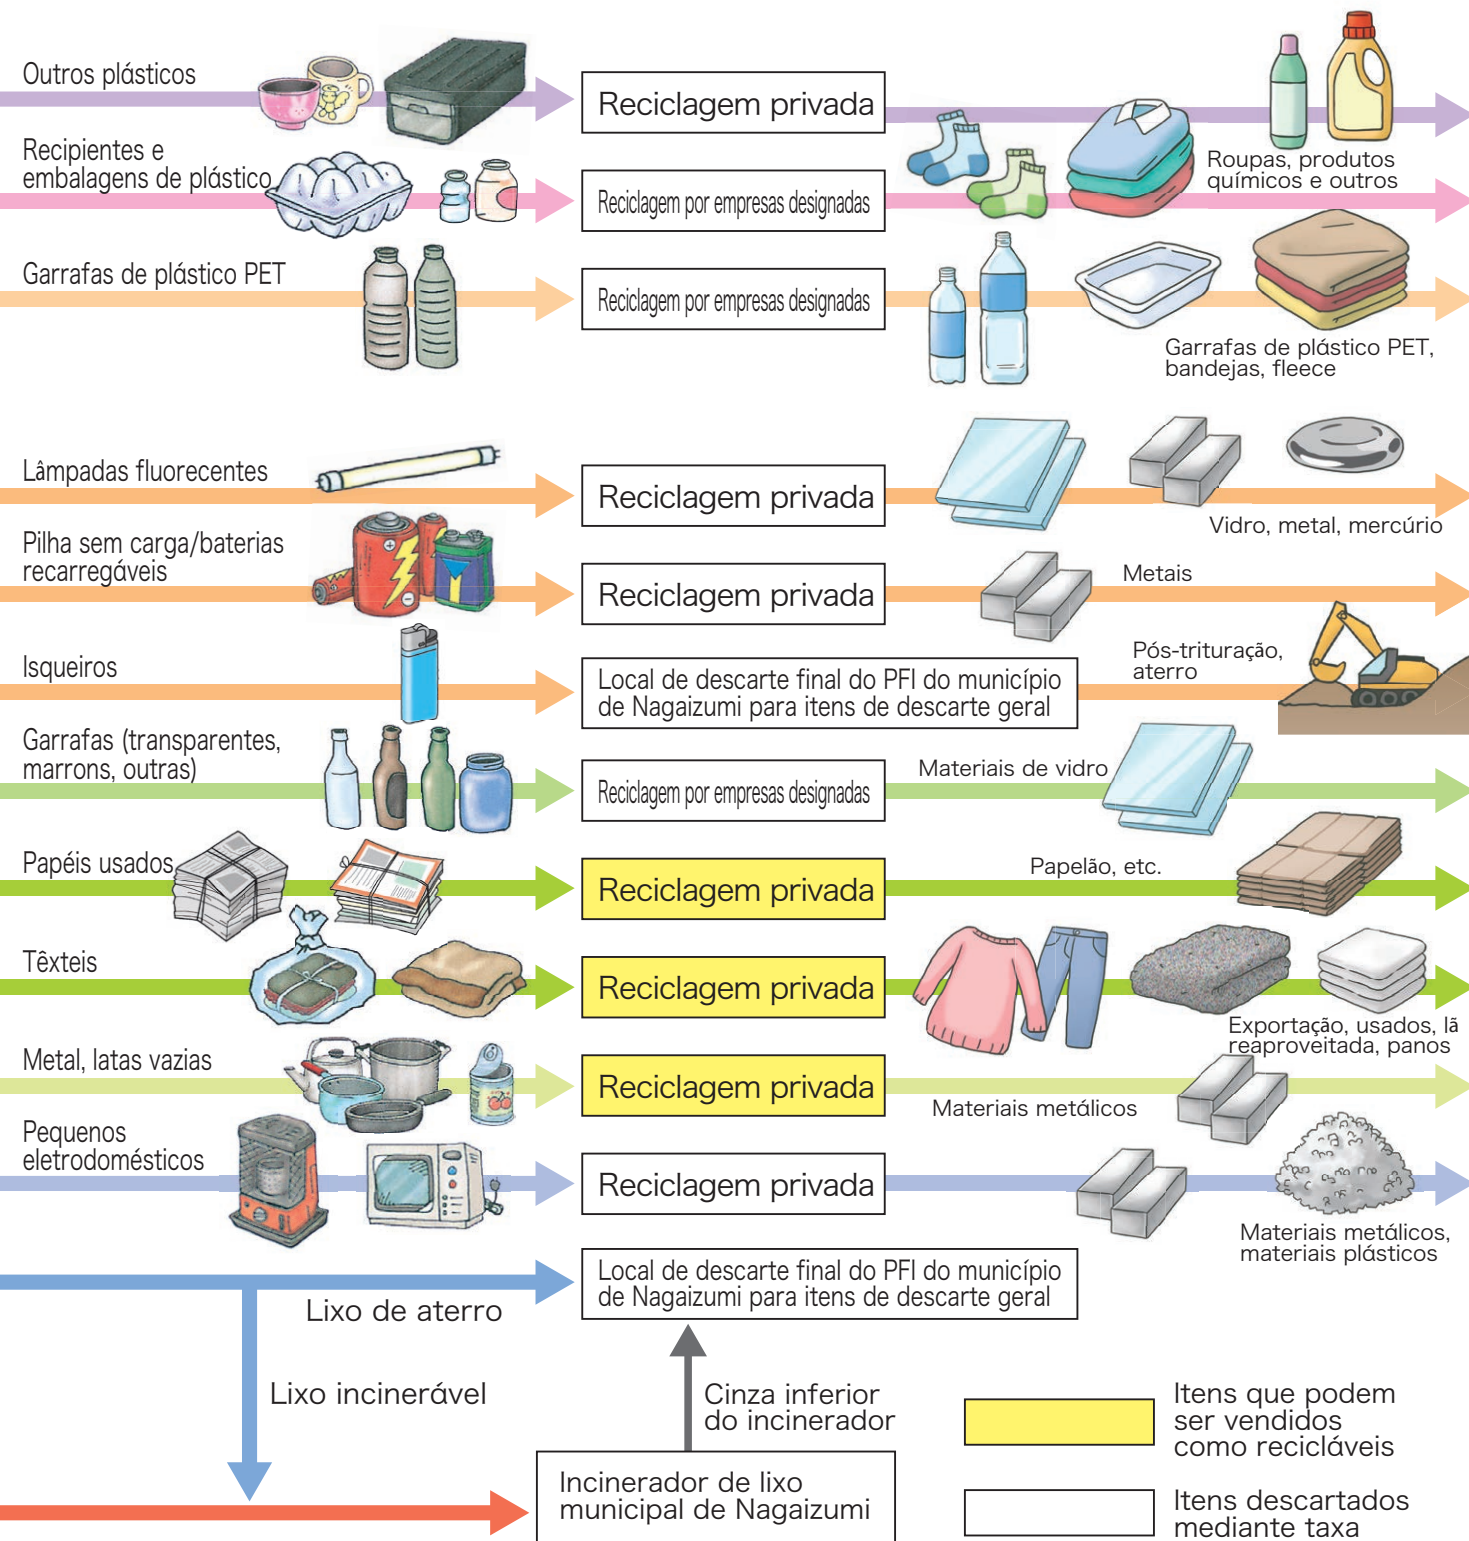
Outros plásticos
Reciclagem privada
Roupas, produtos químicos e outros

Recipientes e embalagens de plástico
Reciclagem por empresas designadas

Garrafas de plástico PET
Reciclagem por empresas designadas
Garrafas de plástico PET, bandejas, fleece

Lâmpadas fluorecentes
Reciclagem privada
Vidro, metal, mercúrio

Pilha sem carga/baterias recarregáveis
Reciclagem privada
Metais

Isqueiros
Local de descarte final do PFI do município de Nagaizumi para itens de descarte geral
Pós-trituração, aterro

Garrafas (transparentes, marrons, outras)
Reciclagem por empresas designadas
Materiais de vidro

Papéis usados
Reciclagem privada
Papelão, etc.

Têxteis
Reciclagem privada
Exportação, usados, lã reaproveitada, panos

Metal, latas vazias
Reciclagem privada
Materiais metálicos

Pequenos eletrodomésticos
Reciclagem privada
Materiais metálicos, materiais plásticos

Lixo de aterro
Local de descarte final do PFI do município de Nagaizumi para itens de descarte geral

Lixo incinerável
Cinza inferior do incinerador
Incinerador de lixo municipal de Nagaizumi

Itens que podem ser vendidos como recicláveis
Itens descartados mediante taxa